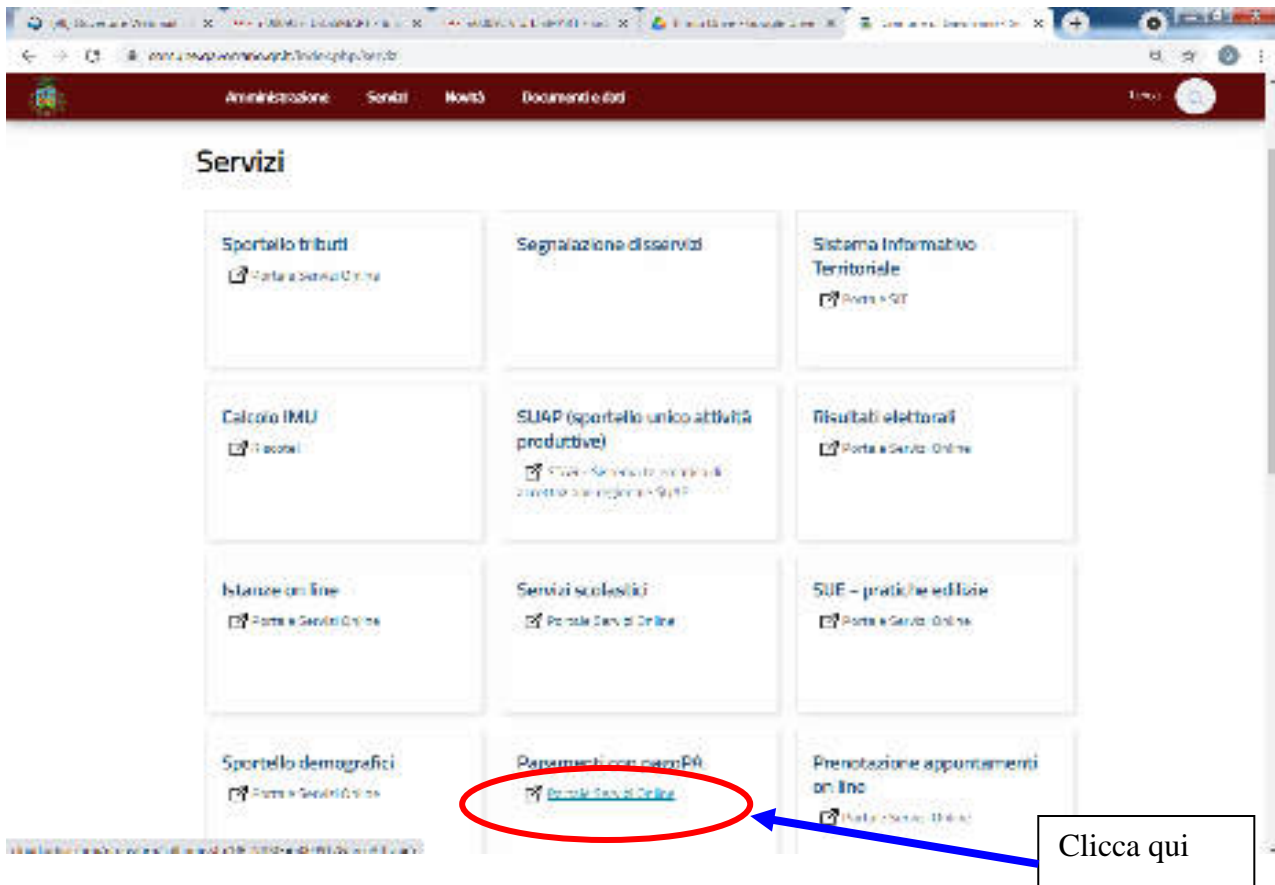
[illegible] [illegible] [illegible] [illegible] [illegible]

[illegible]

Amministrazione Servizi Novità Documenti e dati

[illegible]

Servizi

Sportello tributi
Portale Servizi Online

Segnalazione disservizi

Sistema Informativo Territoriale
Portale SIT

Calcolo IMU
Ricoteri

SUAP (sportello unico attività produttive)
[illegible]

Risultati elettorali
Portale Servizi Online

Istanze on line
Portale Servizi Online

Servizi scolastici
Portale Servizi Online

SUE – pratiche edilizie
Portale Servizi Online

Sportello demografici
Portale Servizi Online

Pagamenti con pagoPA
Portale Servizi Online

Prenotazione appuntamenti on line
Portale Servizi Online

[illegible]

Clicca qui